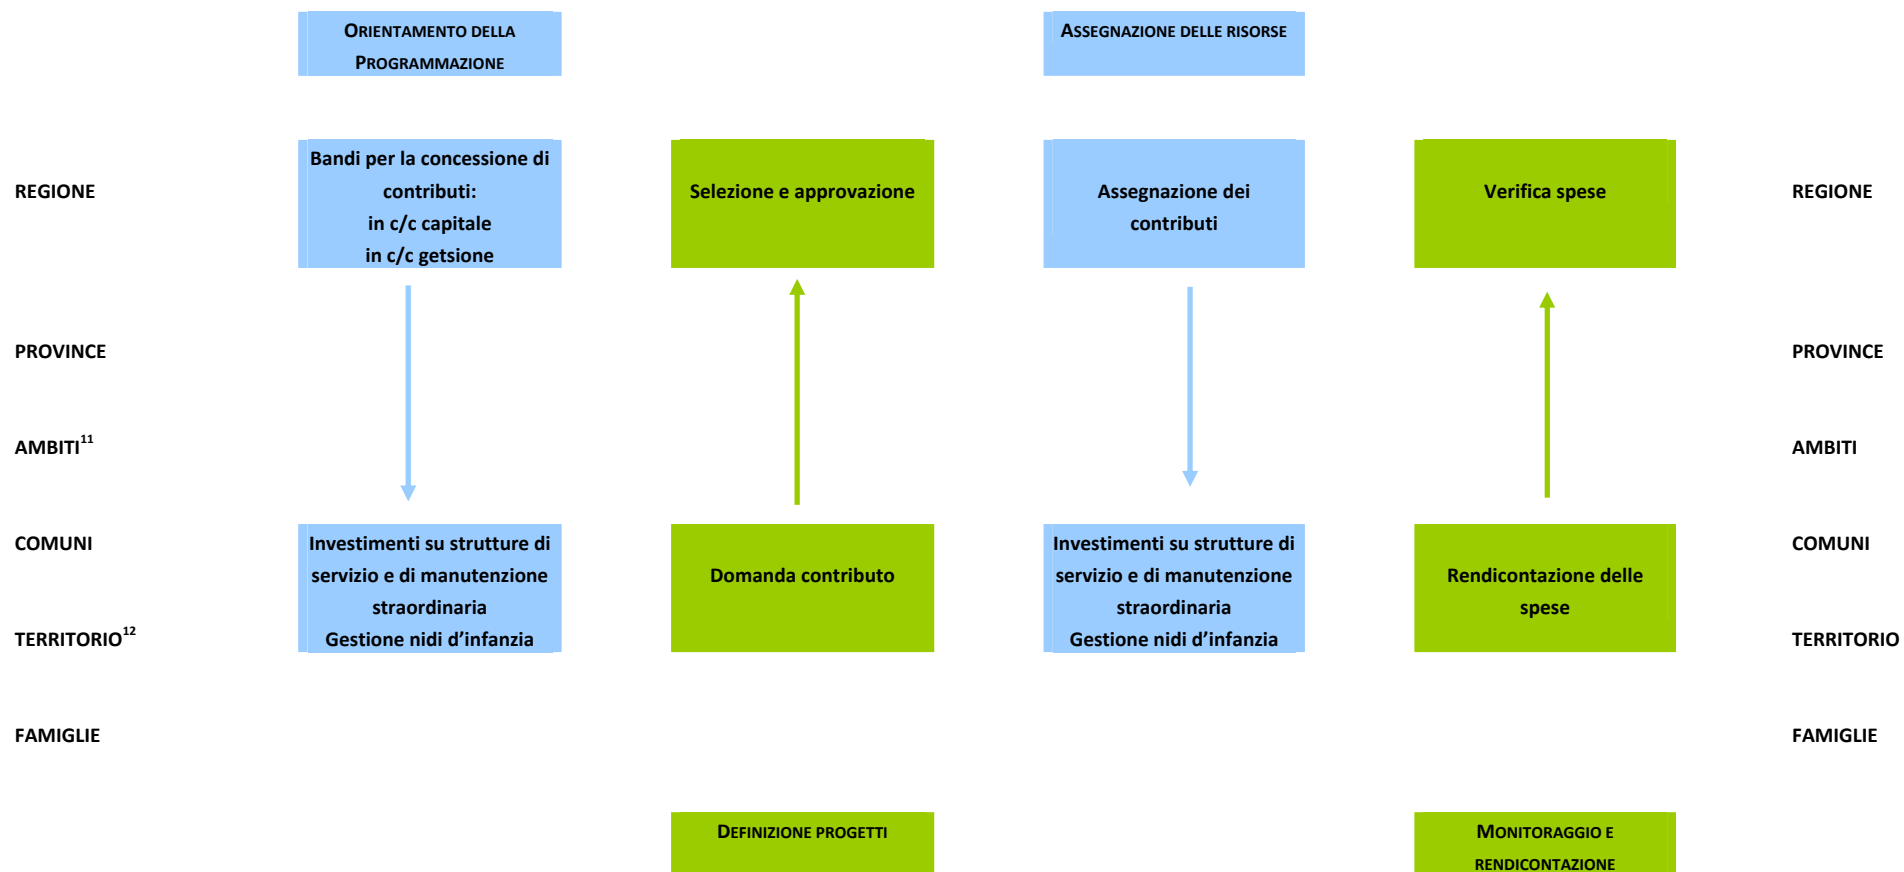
ORIENTAMENTO DELLA PROGRAMMAZIONE

ASSEGNAZIONE DELLE RISORSE

REGIONE

Bandi per la concessione di contributi:
in c/c capitale
in c/c getsione

Selezione e approvazione

Assegnazione dei contributi

Verifica spese

REGIONE

PROVINCE

PROVINCE

AMBITI$^{11}$

AMBITI

COMUNI

Investimenti su strutture di servizio e di manutenzione straordinaria
Gestione nidi d'infanzia

Domanda contributo

Investimenti su strutture di servizio e di manutenzione straordinaria
Gestione nidi d'infanzia

Rendicontazione delle spese

COMUNI

TERRITORIO$^{12}$

TERRITORIO

FAMIGLIE

FAMIGLIE

DEFINIZIONE PROGETTI

MONITORAGGIO E RENDICONTAZIONE